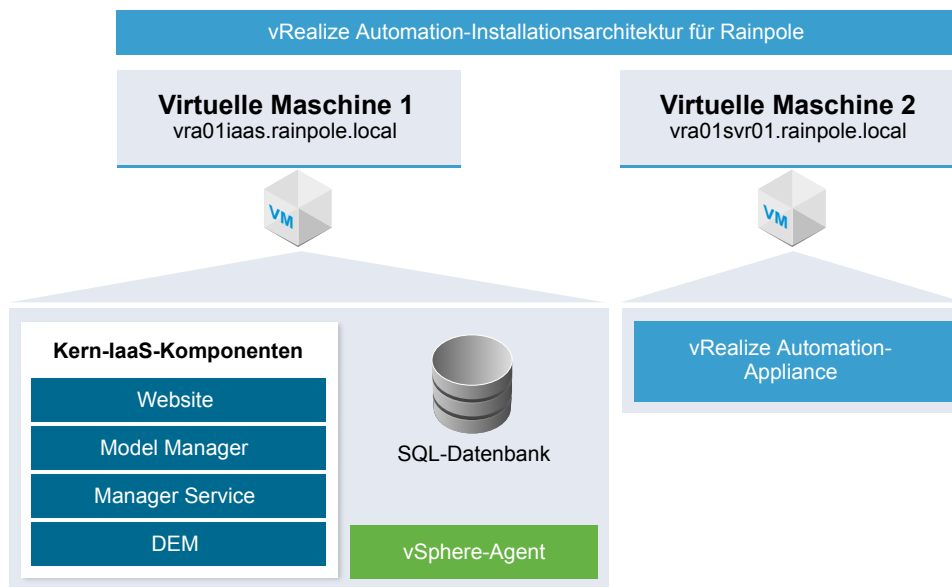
vRealize Automation-Installationsarchitektur für Rainpole

Virtuelle Maschine 1
vra01iaas.rainpole.local

Virtuelle Maschine 2
vra01svr01.rainpole.local

VM

VM

Kern-IaaS-Komponenten

Website

Model Manager

Manager Service

DEM

SQL-Datenbank

vSphere-Agent

vRealize Automation-Appliance